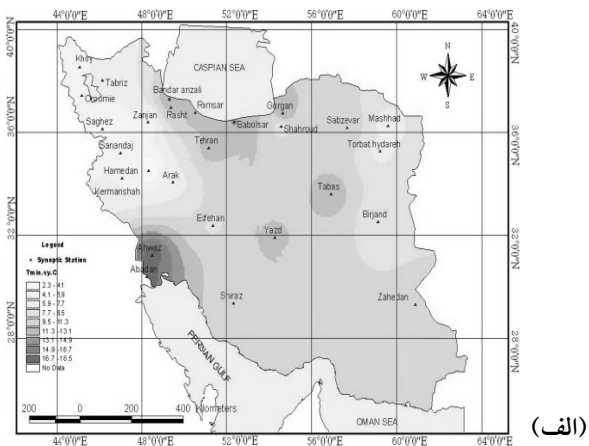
44°0'0"E 48°0'0"E 52°0'0"E 56°0'0"E 60°0'0"E 64°0'0"E

40°0'0"N 36°0'0"N 32°0'0"N 28°0'0"N

40°0'0"N 36°0'0"N 32°0'0"N 28°0'0"N

N
W E
S

CASPIAN SEA

Khoy
Tabriz
Orumie
Bandar anzali
Ramsar
Gorgan
Sabzevar
Mashhad
Zanjan
Rasht
Saghez
Babolsar
Shahroud
Torbat hydareh
Sanandaj
Tehran
Hamedan
Arak
Kermanshah
Tabas
Birjand
Esfehan
Yazd
Ahwaz
Abadan
Shiraz
Zahedan

Legend
Synoptic Station
Tmin.sy.C
2.3 - 4.1
4.1 - 5.9
5.9 - 7.7
7.7 - 9.5
9.5 - 11.3
11.3 - 13.1
13.1 - 14.9
14.9 - 16.7
16.7 - 18.5
No Data

PERSIAN GULF

OMAN SEA

200 0 200 400 Kilometers

44°0'0"E 48°0'0"E 52°0'0"E 56°0'0"E 60°0'0"E 64°0'0"E

(الف)